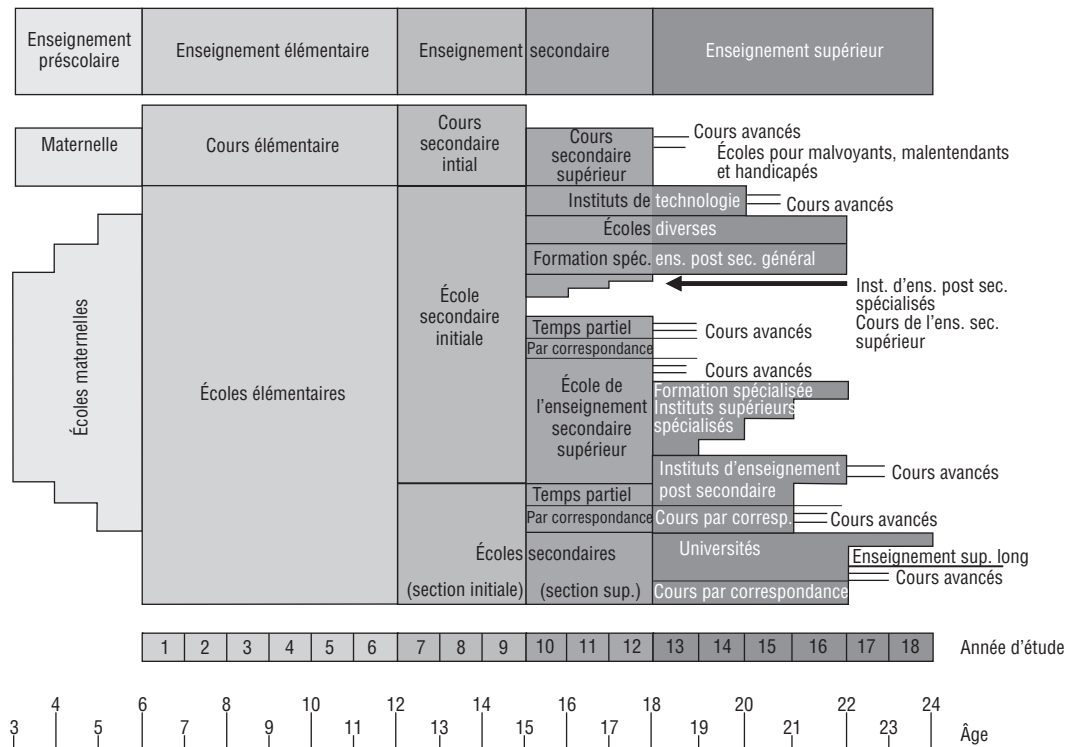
| Enseignement préscolaire | Enseignement élémentaire | Enseignement secondaire | Enseignement supérieur |
|---|---|---|---|

Maternelle

Cours élémentaire

Cours secondaire intial

Cours secondaire supérieur

Cours avancés

Écoles pour malvoyants, malentendants et handicapés

Instituts de technologie

Cours avancés

Écoles diverses

Formation spéc. ens. post sec. général

Inst. d'ens. post sec. spécialisés

Cours de l'ens. sec. supérieur

Écoles maternelles

Écoles élémentaires

École secondaire initiale

Temps partiel

Cours avancés

Par correspondance

Cours avancés

École de l'enseignement secondaire supérieur

Formation spécialisée

Instituts supérieurs spécialisés

Instituts d'enseignement post secondaire

Cours avancés

Temps partiel

Par correspondance

Cours par corresp.

Cours avancés

Écoles secondaires

(section initiale)

(section sup.)

Universités

Enseignement sup. long

Cours avancés

Cours par correspondance

| 1 | 2 | 3 | 4 | 5 | 6 | 7 | 8 | 9 | 10 | 11 | 12 | 13 | 14 | 15 | 16 | 17 | 18 |
|---|---|---|---|---|---|---|---|---|---|---|---|---|---|---|---|---|---|

Année d'étude

3 4 5 6 7 8 9 10 11 12 13 14 15 16 17 18 19 20 21 22 23 24

Âge